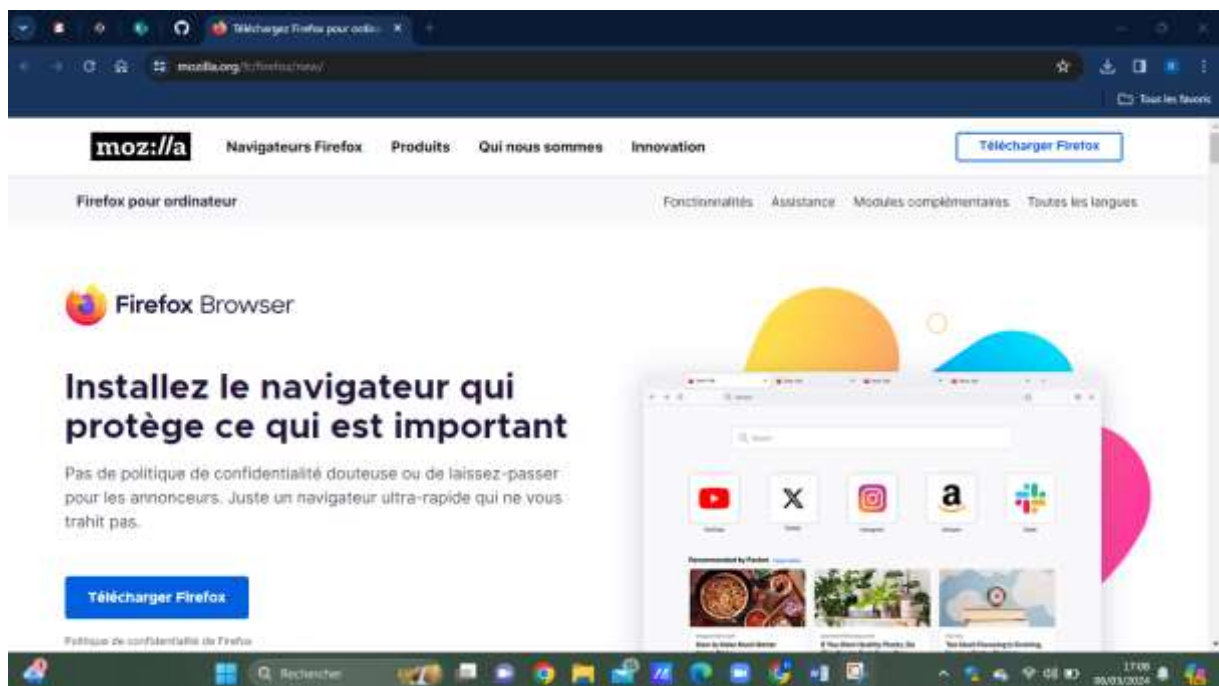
Téléchargez Firefox pour ordin ×

mozilla.org/fr/firefox/new/

Tous les favoris

moz://a Navigateurs Firefox Produits Qui nous sommes Innovation Télécharger Firefox

Firefox pour ordinateur

Fonctionnalités Assistance Modules complémentaires Toutes les langues

Firefox Browser

Installez le navigateur qui protège ce qui est important

Pas de politique de confidentialité douteuse ou de laissez-passer pour les annonceurs. Juste un navigateur ultra-rapide qui ne vous trahit pas.

Télécharger Firefox

Politique de confidentialité de Firefox

Recommended by Pocket

Rechercher

17:06
06/03/2024